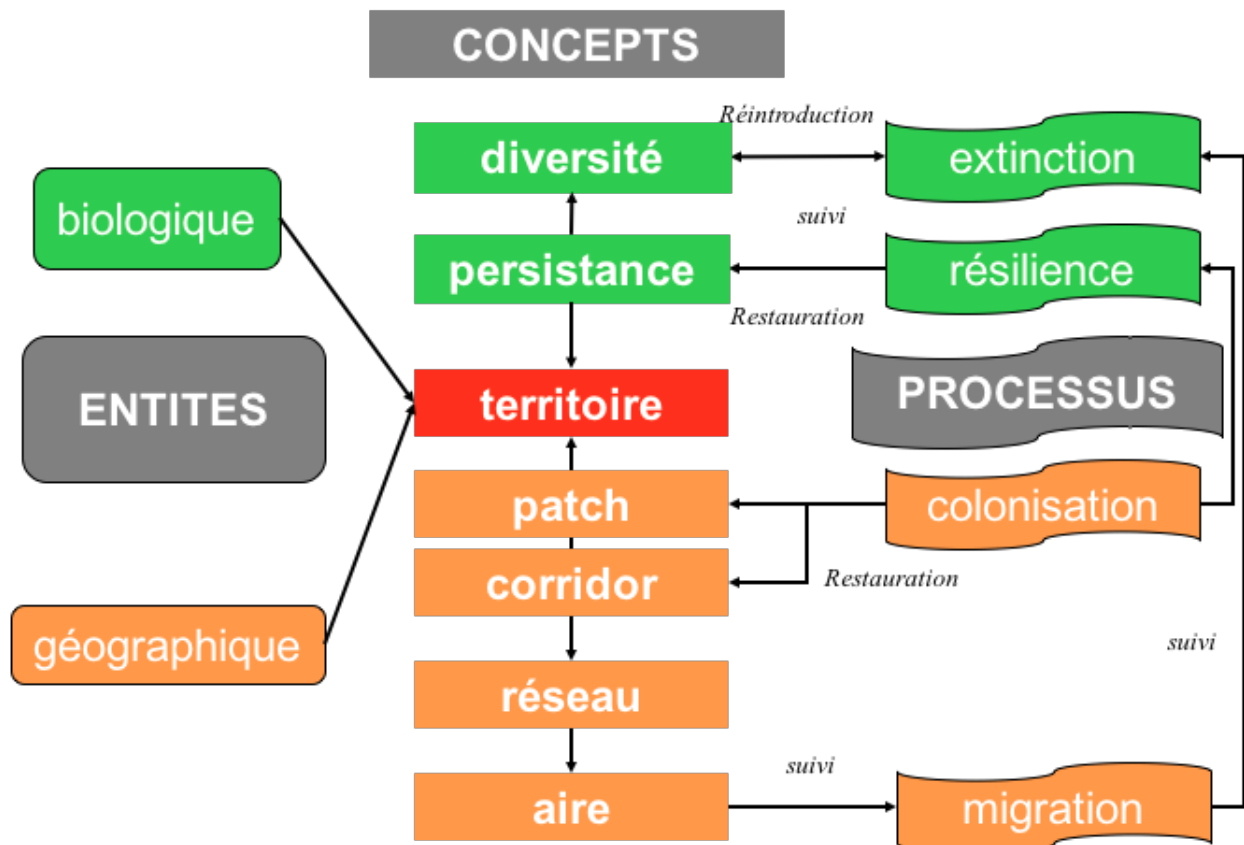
CONCEPTS

biologique

ENTITES

géographique

diversité

persistance

territoire

patch

corridor

réseau

aire

Réintroduction

extinction

suivi

résilience

Restauration

PROCESSUS

colonisation

Restauration

suivi

suivi

migration